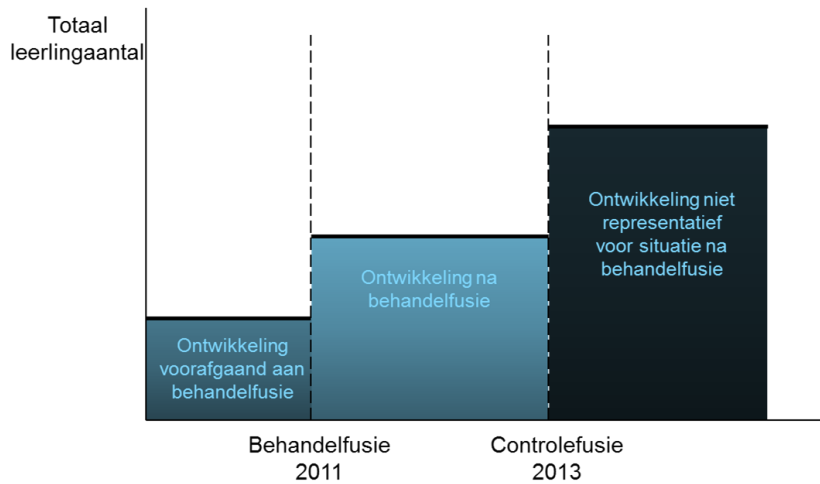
Totaal leerlingaantal

Ontwikkeling voorafgaand aan behandelfusie

Ontwikkeling na behandelfusie

Ontwikkeling niet representatief voor situatie na behandelfusie

Behandelfusie 2011

Controlefusie 2013